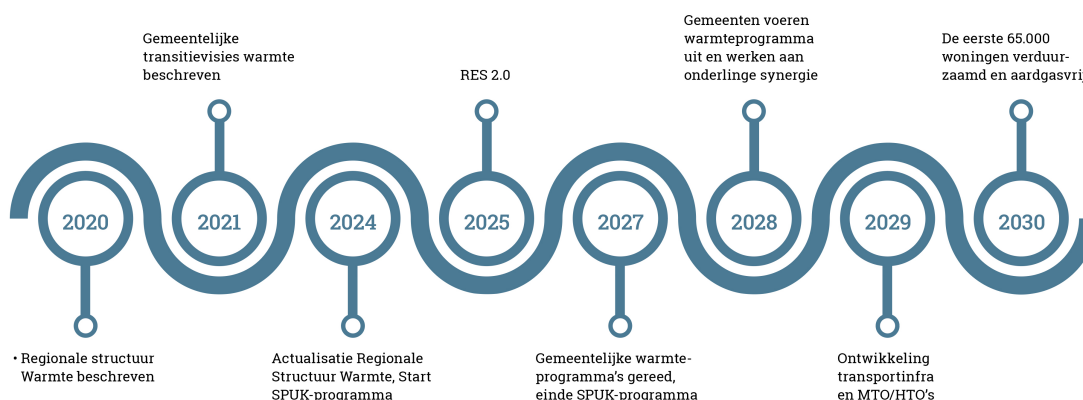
Gemeentelijke transitievisies warmte beschreven

RES 2.0

Gemeenten voeren warmteprogramma uit en werken aan onderlinge synergie

De eerste 65.000 woningen verduurzaamd en aardgasvrij

2020

2021

2024

2025

2027

2028

2029

2030

• Regionale structuur Warmte beschreven

Actualisatie Regionale Structuur Warmte, Start SPUK-programma

Gemeentelijke warmteprogramma's gereed, einde SPUK-programma

Ontwikkeling transportinfra en MTO/HTO's